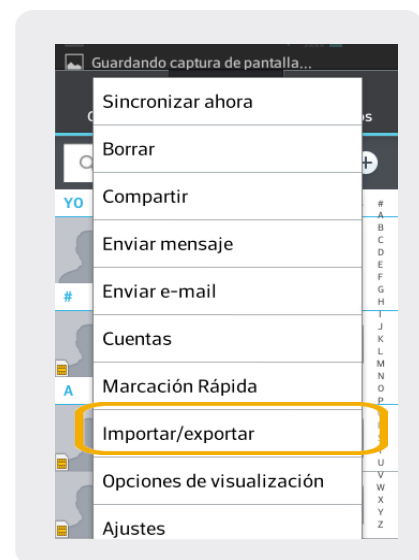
Guardando captura de pantalla...

Sincronizar ahora

Borrar

Compartir

Enviar mensaje

Enviar e-mail

Cuentas

Marcación Rápida

Importar/exportar

Opciones de visualización

Ajustes

YO

#

A

#
A
B
C
D
E
F
G
H
I
J
K
L
M
N
O
P
U
V
W
X
Y
Z